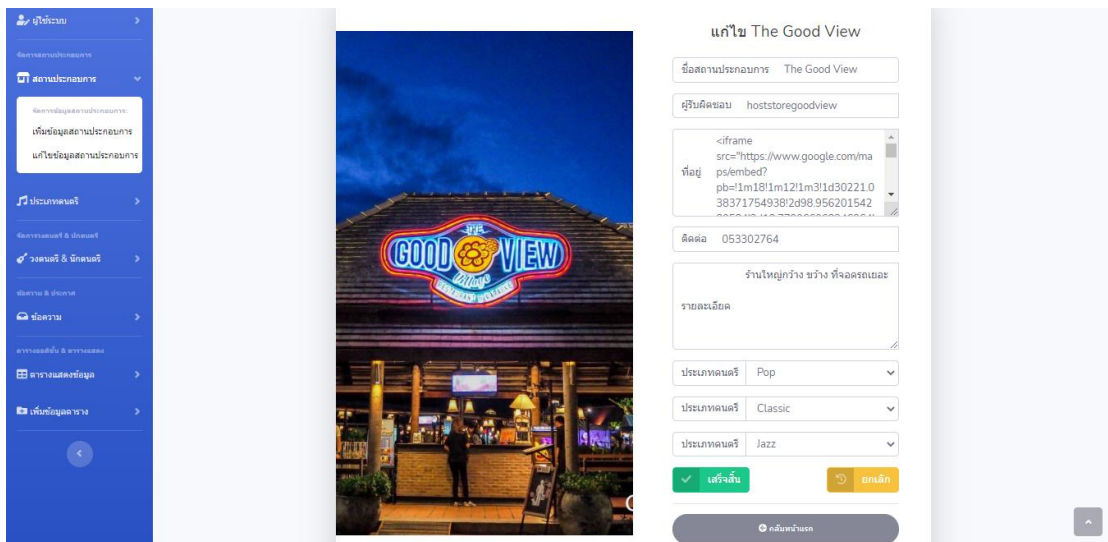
ผู้ใช้ระบบ

จัดการสถานประกอบการ

สถานประกอบการ

จัดการข้อมูลสถานประกอบการ:

เพิ่มข้อมูลสถานประกอบการ

แก้ไขข้อมูลสถานประกอบการ

ประเภทดนตรี

จัดการวงดนตรี & นักดนตรี

วงดนตรี & นักดนตรี

ข้อความ & ประกาศ

ข้อความ

ตารางรอบสัปดาห์ & ตารางแสดง

ตารางแสดงข้อมูล

เพิ่มข้อมูลตาราง

GOOD VIEW

แก้ไข The Good View

ชื่อสถานประกอบการ The Good View

ผู้รับผิดชอบ hoststoregoodview

ที่อยู่ <iframe src="https://www.google.com/maps/embed?pb=!1m18!1m12!1m3!1d30221.038371754938!2d98.956201542 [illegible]

ติดต่อ 053302764

รายละเอียด ร้านใหญ่กว้าง ขว้าง ที่จอดรถเยอะ

ประเภทดนตรี Pop

ประเภทดนตรี Classic

ประเภทดนตรี Jazz

เสร็จสิ้น

ยกเลิก

กลับหน้าแรก